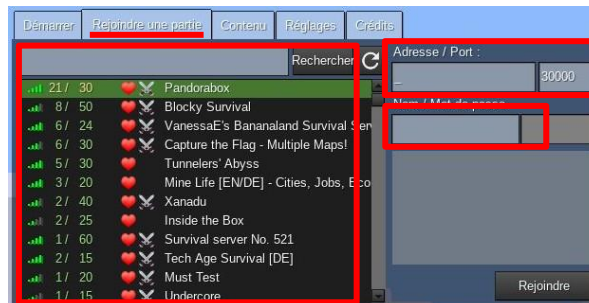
Démarrer | Rejoindre une partie | Contenu | Réglages | Crédits

Rechercher

21 / 30 Pandorabox
8 / 50 Blocky Survival
6 / 24 VanessaE's Bananaland Survival Ser
6 / 30 Capture the Flag - Multiple Maps!
5 / 30 Tunnelers' Abyss
3 / 20 Mine Life [EN/DE] - Cities, Jobs, Eco
2 / 40 Xanadu
2 / 25 Inside the Box
1 / 60 Survival server No. 521
2 / 15 Tech Age Survival [DE]
1 / 20 Must Test
1 / 15 Undercore

Adresse / Port :
30000
Nom / Mot de passe

Rejoindre